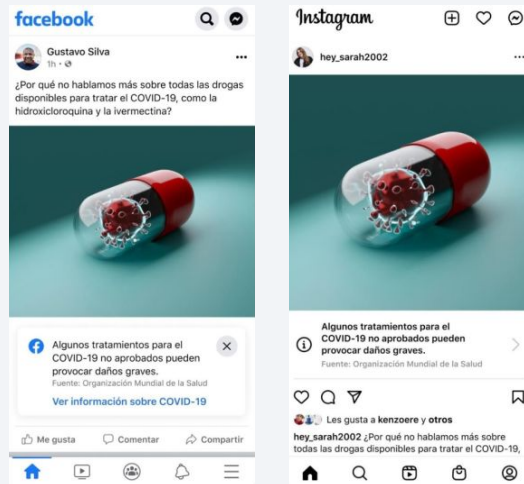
facebook

Gustavo Silva
1h ·

¿Por qué no hablamos más sobre todas las drogas disponibles para tratar el COVID-19, como la hidroxicloroquina y la ivermectina?

Algunos tratamientos para el COVID-19 no aprobados pueden provocar daños graves.
Fuente: Organización Mundial de la Salud

Ver información sobre COVID-19

Me gusta Comentar Compartir

Instagram

hey_sarah2002

Algunos tratamientos para el COVID-19 no aprobados pueden provocar daños graves.
Fuente: Organización Mundial de la Salud

Les gusta a kenzoere y otros

hey_sarah2002 ¿Por qué no hablamos más sobre todas las drogas disponibles para tratar el COVID-19,